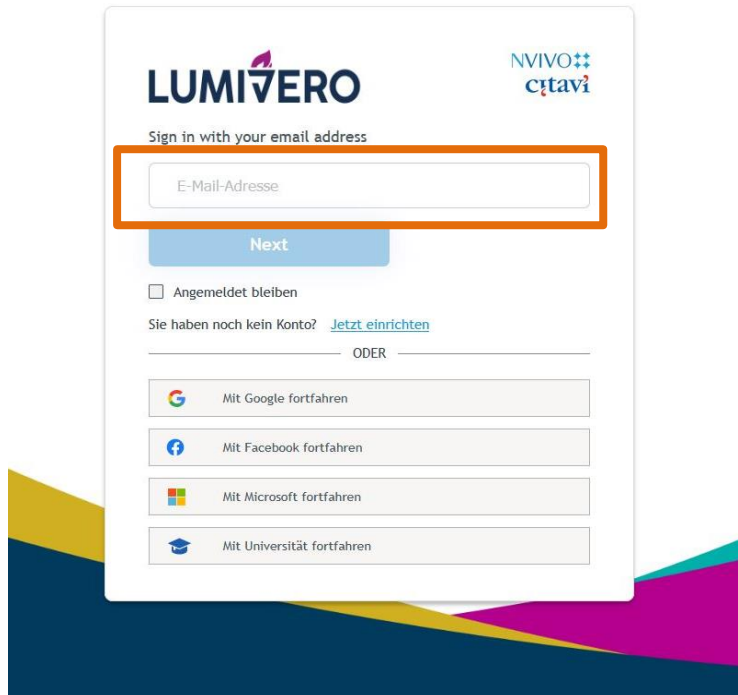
LUMIVERO

NVIVO
citavi

Sign in with your email address

E-Mail-Adresse

Next

Angemeldet bleiben

Sie haben noch kein Konto? Jetzt einrichten

ODER

Mit Google fortfahren

Mit Facebook fortfahren

Mit Microsoft fortfahren

Mit Universität fortfahren